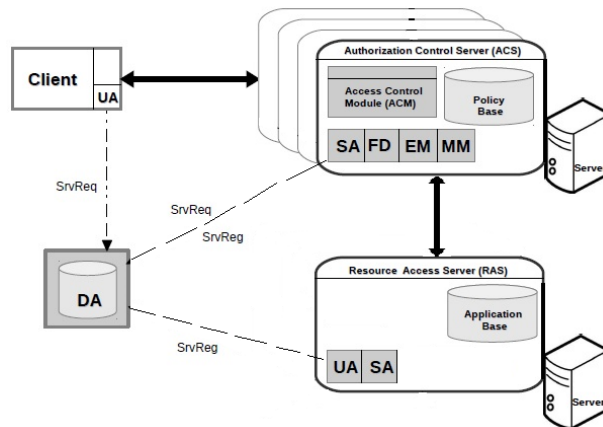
Client

UA

Authorization Control Server (ACS)

Access Control Module (ACM)

Policy Base

SA

FD

EM

MM

Serve

SrvReq

SrvReq

SrvReg

DA

Resource Access Server (RAS)

Application Base

SrvReg

UA

SA

Serve